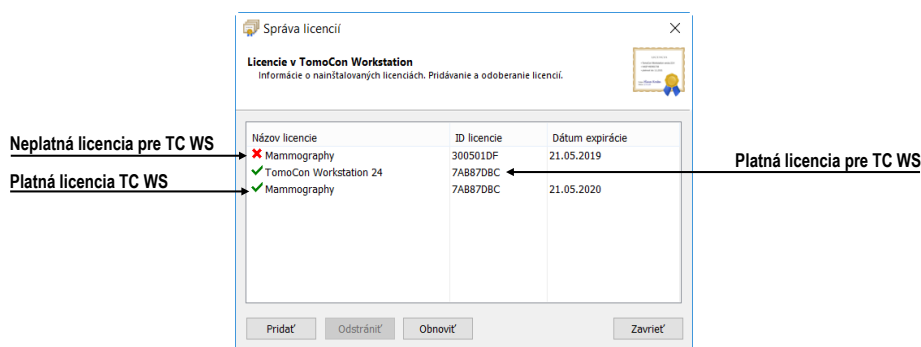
Správa licencií

Licencie v TomoCon Workstation
Informácie o nainštalovaných licenciách. Pridávanie a odoberanie licencií.

Neplatná licencia pre TC WS
Platná licencia TC WS
Platná licencia pre TC WS

| Názov licencie | ID licencie | Dátum expirácie |
|---|---|---|
| Mammography | 300501DF | 21.05.2019 |
| TomoCon Workstation 24 | 7AB87DBC | |
| Mammography | 7AB87DBC | 21.05.2020 |

Pridať Odstrániť Obnoviť Zavrieť